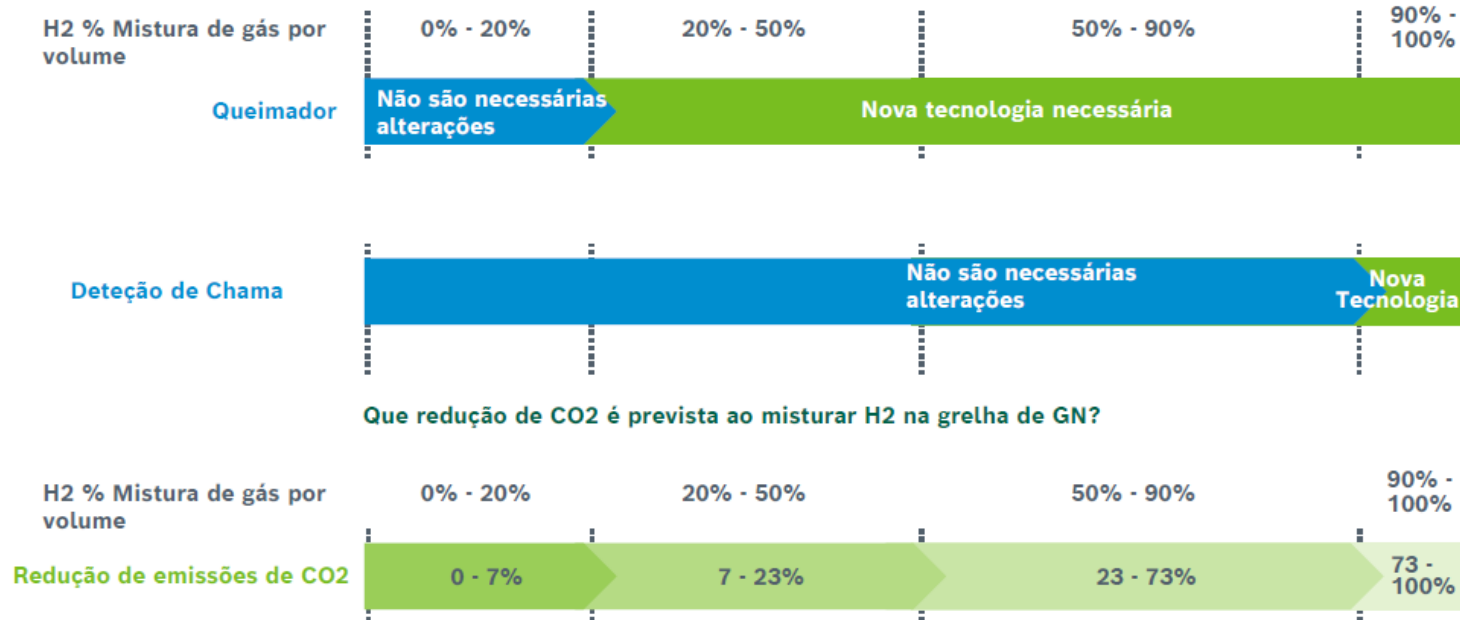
H2 % Mistura de gás por volume | 0% - 20% | 20% - 50% | 50% - 90% | 90% - 100%

Queimador
Não são necessárias alterações
Nova tecnologia necessária

Deteção de Chama
Não são necessárias alterações
Nova Tecnologia

Que redução de CO2 é prevista ao misturar H2 na grelha de GN?

H2 % Mistura de gás por volume | 0% - 20% | 20% - 50% | 50% - 90% | 90% - 100%

Redução de emissões de CO2 | 0 - 7% | 7 - 23% | 23 - 73% | 73 - 100%